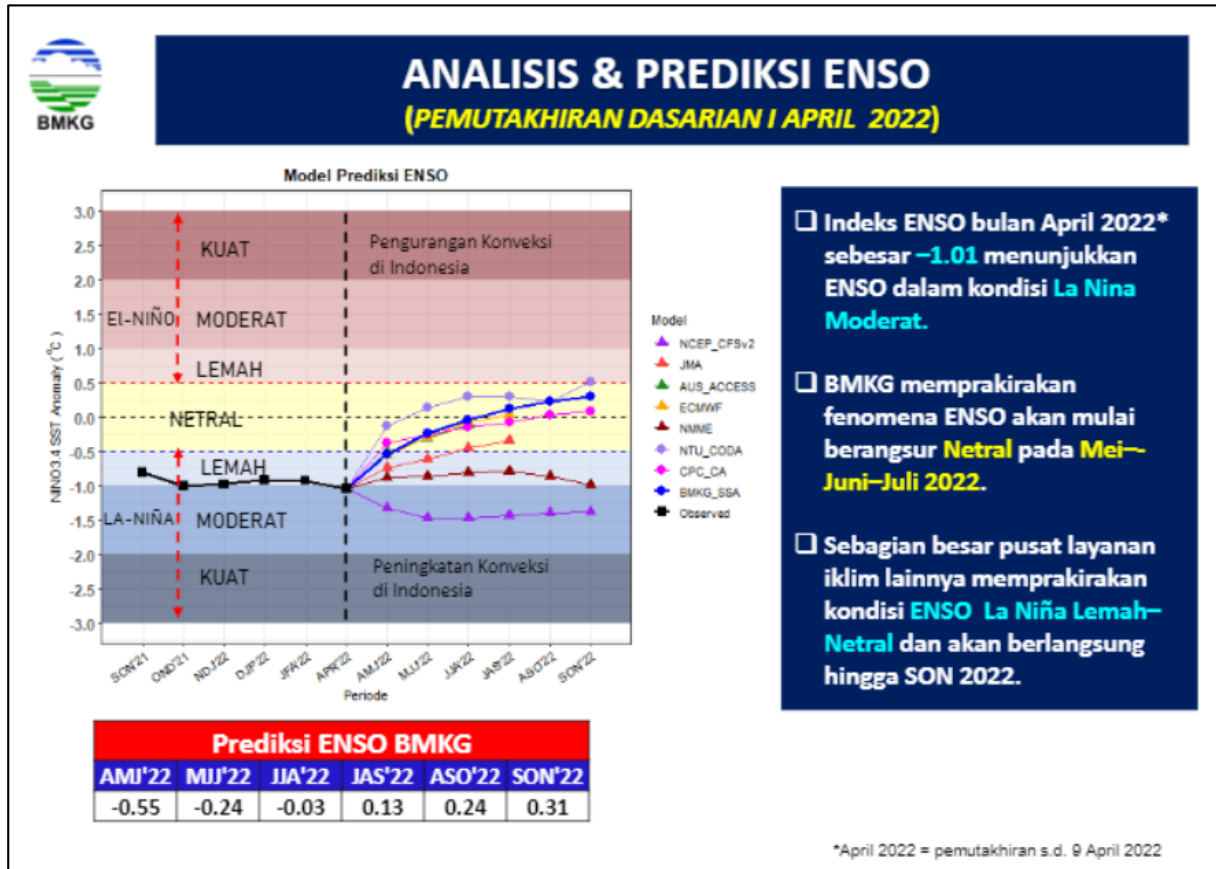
BMKG

ANALISIS & PREDIKSI ENSO
(PEMUTAKHIRAN DASARIAN I APRIL 2022)

Model Prediksi ENSO

3.0
2.5
2.0
1.5
1.0
0.5
0.0
-0.5
-1.0
-1.5
-2.0
-2.5
-3.0

NINO3.4 SST Anomaly (°C)

KUAT
El-NIÑO
MODERAT
LEMAH
NETRAL
LEMAH
LA-NIÑA
MODERAT
KUAT

Pengurangan Konveksi di Indonesia

Peningkatan Konveksi di Indonesia

SON'21 OND'21 NDJ'22 DJF'22 JFA'22 APR'22 AMJ'22 MJJ'22 JJA'22 JAS'22 ASO'22 SON'22

Periode

Model
NCEP_CFSv2
JMA
AUS_ACCESS
ECMWF
NMME
NTU_CODA
CPC_CA
BMKG_SSA
Observed

❑ Indeks ENSO bulan April 2022* sebesar −1.01 menunjukkan ENSO dalam kondisi La Nina Moderat.

❑ BMKG memprakirakan fenomena ENSO akan mulai berangsur Netral pada Mei–Juni–Juli 2022.

❑ Sebagian besar pusat layanan iklim lainnya memprakirakan kondisi ENSO La Niña Lemah–Netral dan akan berlangsung hingga SON 2022.

| Prediksi ENSO BMKG | | | | | |
|---|---|---|---|---|---|
| AMJ'22 | MJJ'22 | JJA'22 | JAS'22 | ASO'22 | SON'22 |
| -0.55 | -0.24 | -0.03 | 0.13 | 0.24 | 0.31 |

*April 2022 = pemutakhiran s.d. 9 April 2022